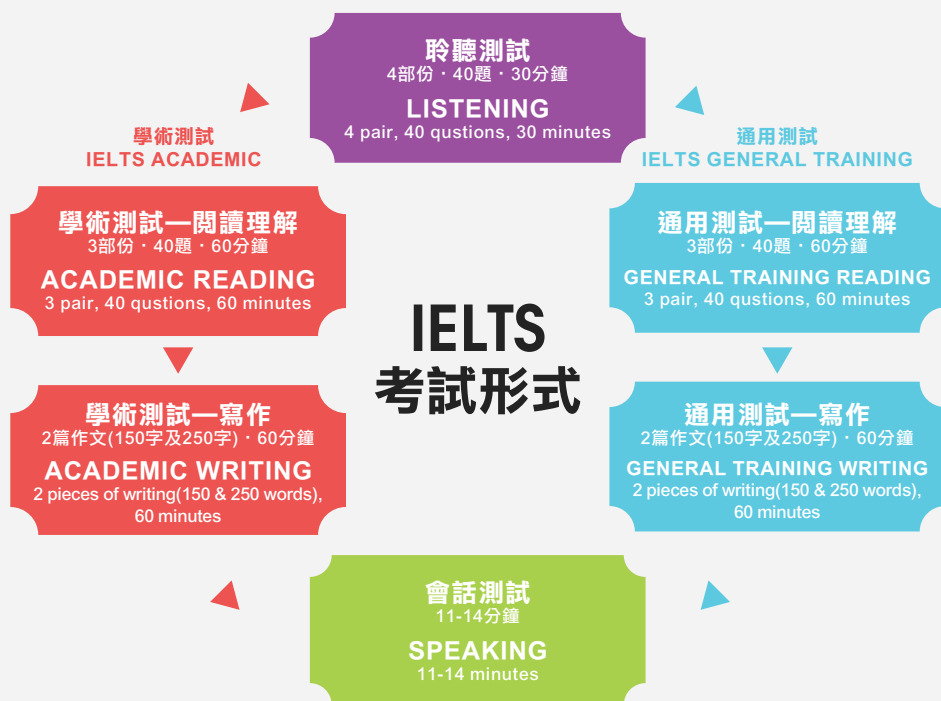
聆聽測試
4部份・40題・30分鐘
LISTENING
4 pair, 40 qustions, 30 minutes

學術測試
IELTS ACADEMIC

通用測試
IELTS GENERAL TRAINING

學術測試—閱讀理解
3部份・40題・60分鐘
ACADEMIC READING
3 pair, 40 qustions, 60 minutes

IELTS
考試形式

通用測試—閱讀理解
3部份・40題・60分鐘
GENERAL TRAINING READING
3 pair, 40 qustions, 60 minutes

學術測試—寫作
2篇作文(150字及250字)・60分鐘
ACADEMIC WRITING
2 pieces of writing(150 & 250 words), 60 minutes

通用測試—寫作
2篇作文(150字及250字)・60分鐘
GENERAL TRAINING WRITING
2 pieces of writing(150 & 250 words), 60 minutes

會話測試
11-14分鐘
SPEAKING
11-14 minutes